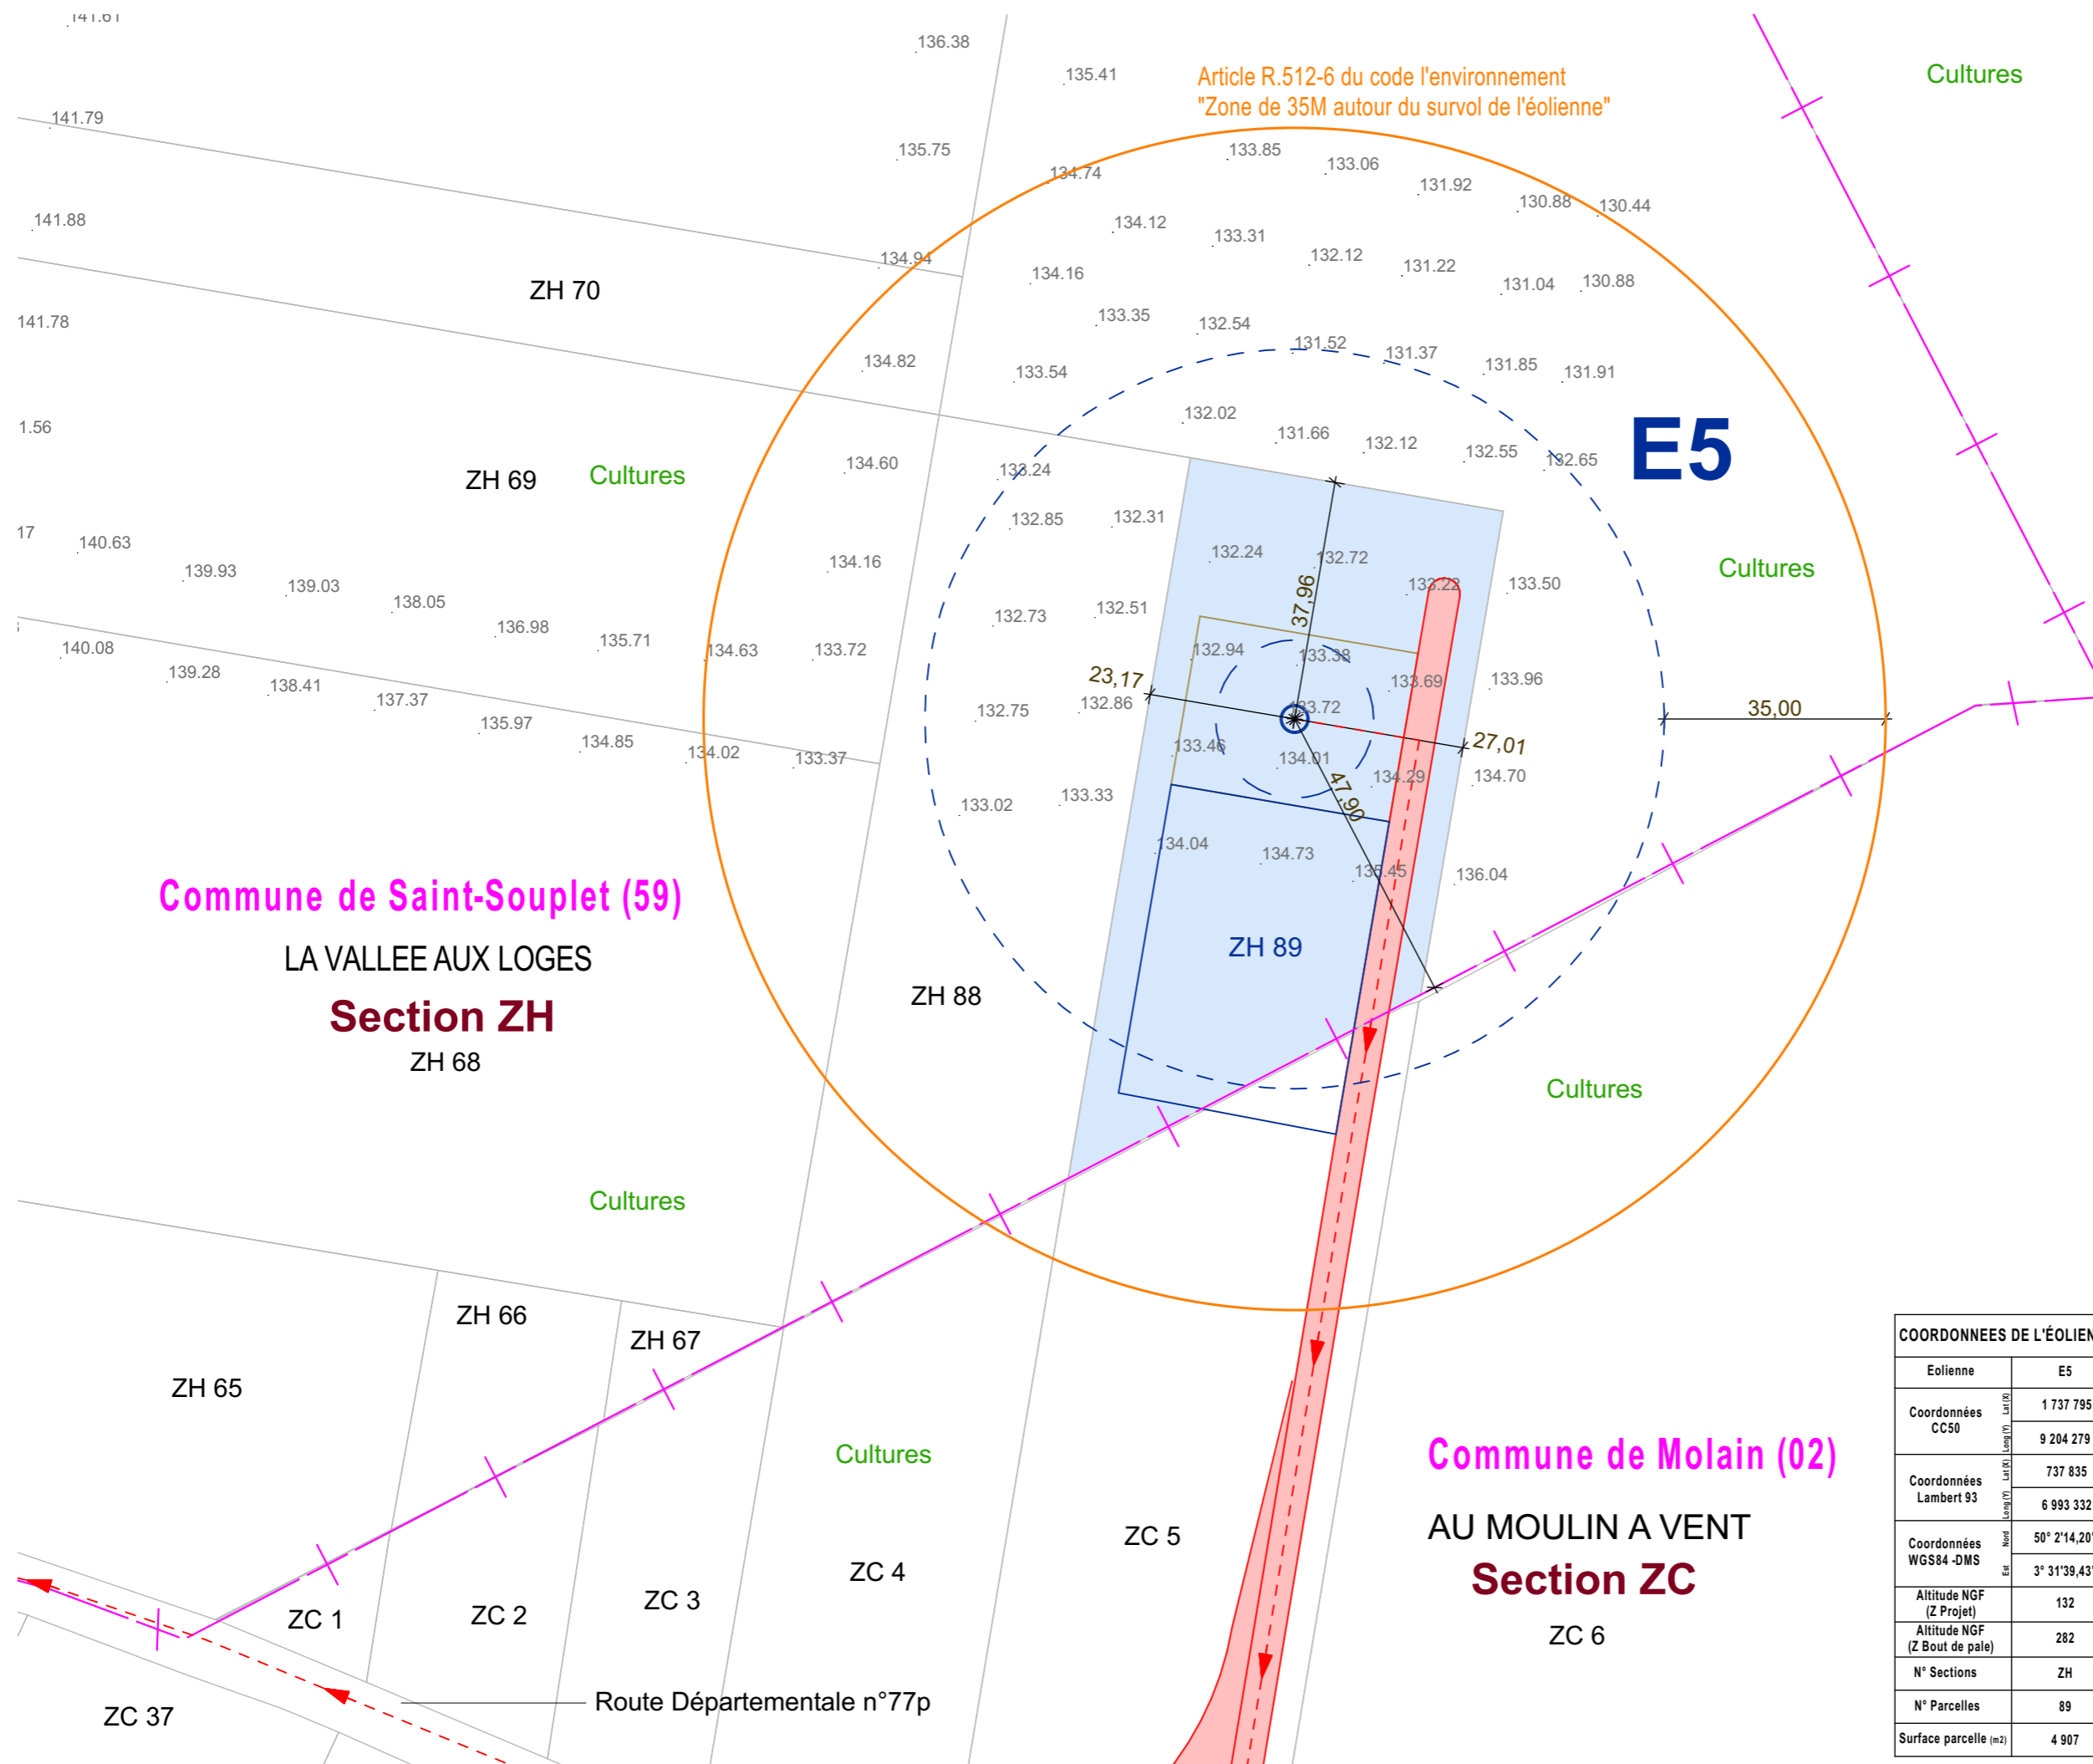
141.61
136.38
135.41
Article R.512-6 du code l'environnement
"Zone de 35M autour du survol de l'éolienne"
Cultures
141.79
135.75
133.85
133.06
134.74
131.92
130.88
130.44
141.88
134.12
133.31
134.94
132.12
131.22
ZH 70
134.16
131.04
130.88
141.78
133.35
132.54
134.82
131.52
131.37
133.54
131.85
131.91
1.56
132.02
131.66
132.12
132.55
132.65
E5
ZH 69
Cultures
134.60
133.24
17
140.63
132.85
132.31
139.93
139.03
134.16
132.24
132.72
138.05
133.22
133.50
Cultures
136.98
135.71
132.73
132.51
37,96
140.08
134.63
133.72
132.94
133.38
139.28
138.41
23,17
133.69
133.96
137.37
132.75
132.86
133.72
35,00
135.97
134.85
134.02
133.37
133.46
134.01
27,01
134.29
134.70
133.02
133.33
47,90
134.04
134.73
135.45
136.04
Commune de Saint-Souplet (59)
LA VALLEE AUX LOGES
ZH 89
Section ZH
ZH 88
ZH 68
Cultures
Cultures
ZH 66
ZH 67
ZH 65
Cultures
Commune de Molain (02)
ZC 5
AU MOULIN A VENT
ZC 4
Section ZC
ZC 1
ZC 2
ZC 3
ZC 6
ZC 37
Route Départementale n°77p

| COORDONNEES DE L'ÉOLIEN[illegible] | | |
|---|---|---|
| Eolienne | | E5 |
| Coordonnées CC50 | Lat (X) | 1 737 795 |
| | Long (Y) | 9 204 279 |
| Coordonnées Lambert 93 | Lat (X) | 737 835 |
| | Long (Y) | 6 993 332 |
| Coordonnées WGS84 -DMS | Nord | 50° 2'14,20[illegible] |
| | Est | 3° 31'39,43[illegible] |
| Altitude NGF (Z Projet) | | 132 |
| Altitude NGF (Z Bout de pale) | | 282 |
| N° Sections | | ZH |
| N° Parcelles | | 89 |
| Surface parcelle (m2) | | 4 907 |